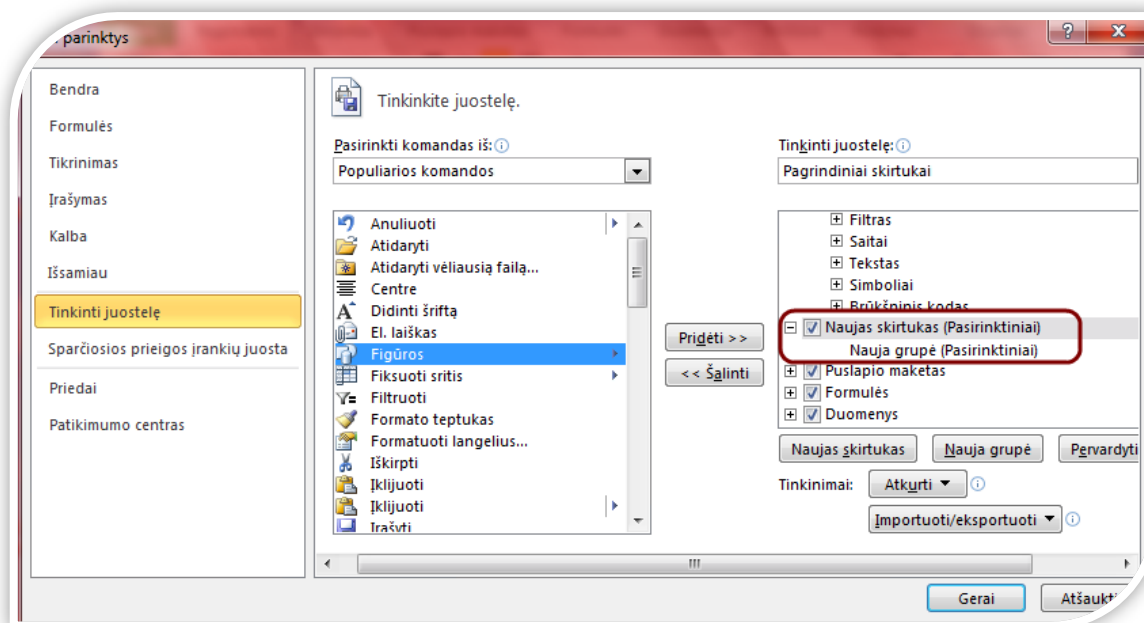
parinktys

Bendra
Formulės
Tikrinimas
Įrašymas
Kalba
Išsamiau
Tinkinti juostelę
Sparčiosios prieigos įrankių juosta
Priedai
Patikimumo centras

Tinkinkite juostelę.

Pasirinkti komandas iš:
Populiariosios komandos

Anuliuoti
Atidaryti
Atidaryti vėliausią failą...
Centre
Didinti šriftą
El. laiškas
Figūros
Fiksuoti sritis
Filtruoti
Formato teptukas
Formatuoti langelius...
Iškirpti
Įklijuoti
Įklijuoti
Įrašyti

Pridėti >>
<< Šalinti

Tinkinti juostelę:
Pagrindiniai skirtukai

Filtras
Saitai
Tekstas
Simboliai
Brūkšninis kodas
Naujas skirtukas (Pasirinktiniai)
Nauja grupė (Pasirinktiniai)
Puslapio maketas
Formulės
Duomenys

Naujas skirtukas
Nauja grupė
Pervardyti

Tinkinimai:
Atkurti
Importuoti/eksportuoti

Gerai
Atšaukti